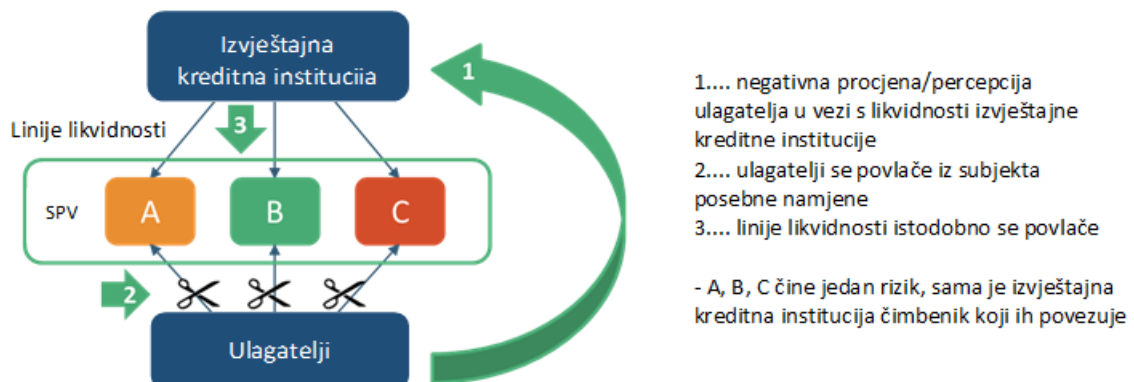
Izvještajna kreditna instituciia

1

Linije likvidnosti

3

SPV

A

B

C

2

Ulagatelji

1.... negativna procjena/percepcija ulagatelja u vezi s likvidnosti izvještajne kreditne institucije
2.... ulagatelji se povlače iz subjekta posebne namjene
3.... linije likvidnosti istodobno se povlače

- A, B, C čine jedan rizik, sama je izvještajna kreditna institucija čimbenik koji ih povezuje